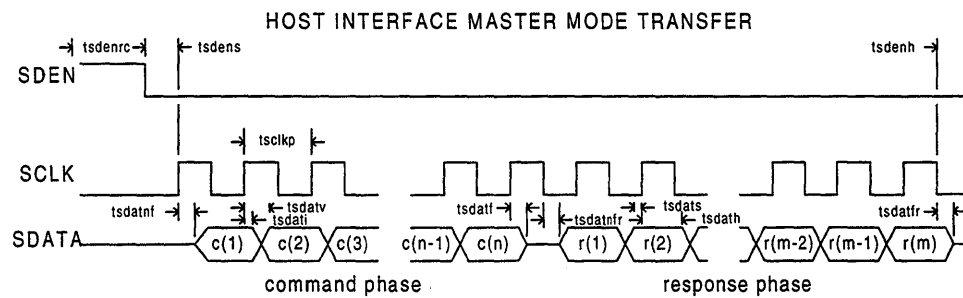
HOST INTERFACE MASTER MODE TRANSFER

tsdenrc

tsdens

tsdenh

SDEN

tsclkp

SCLK

tsdatnf

tsdatv

tsdati

tsdatf

tsdatnfr

tsdats

tsdath

tsdatfr

SDATA

c(1)

c(2)

c(3)

c(n-1)

c(n)

r(1)

r(2)

r(m-2)

r(m-1)

r(m)

command phase

response phase